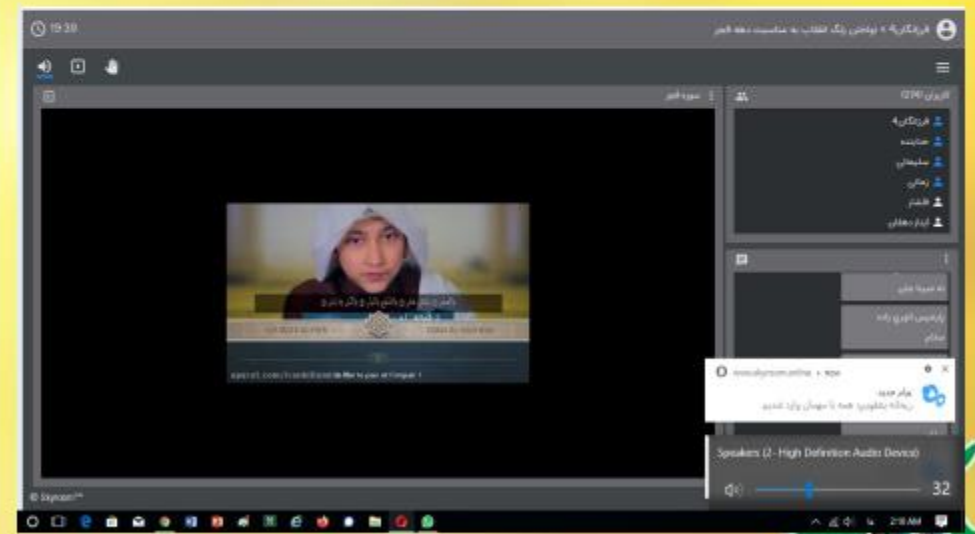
19:38

فرزانگان ۸ > نواختن زنگ انقلاب به مناسبت دهه فجر

سوره فجر

کاربران (24)

فرزانگان ۸
حمایتی
سلیمانی
زمانی
افشار
ایزدبخش

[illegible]

© Skyroom™

www.skyroom.online • now

پیام جدید

Speakers (2- High Definition Audio Device)

32

2:18 AM